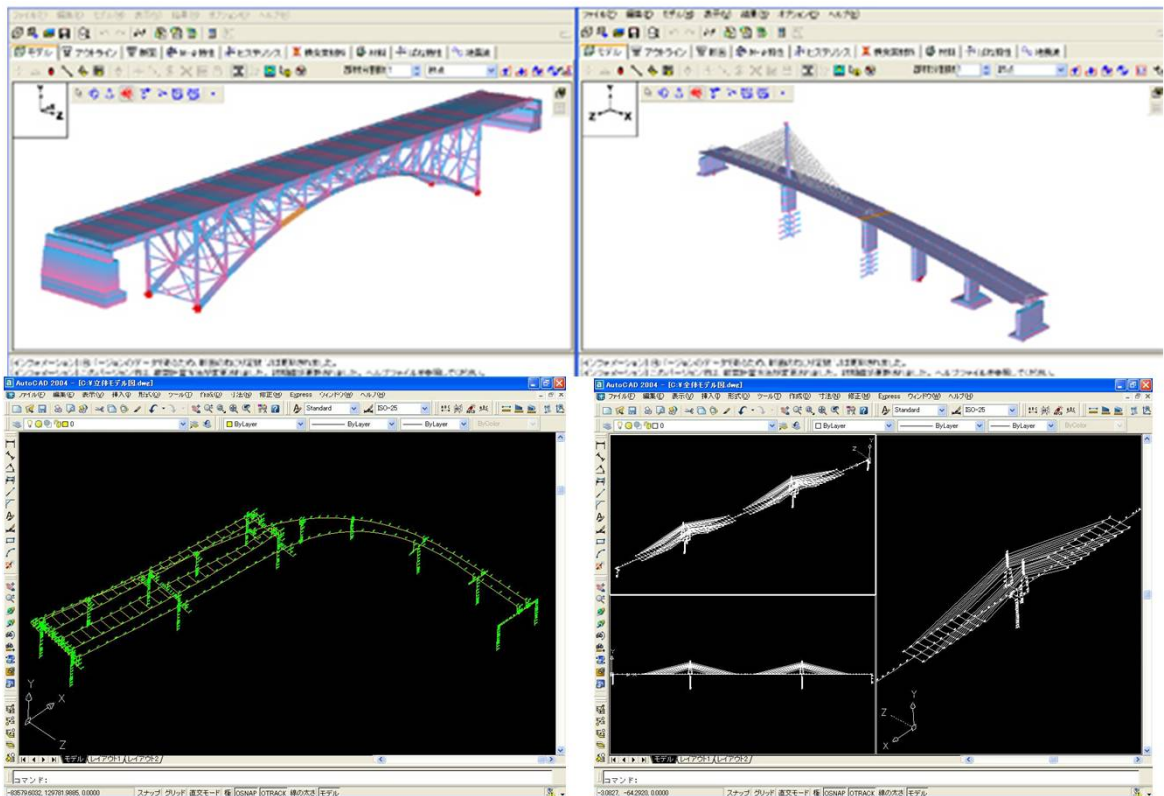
ファイル(F) 編集(E) モデル(M) 表示(V) 結果(R) オプション(O) ヘルプ(H)
モデル | アウトライン | 断面 | M-φ特性 | ヒステリシス | 照査 | 材料 | ばね特性 | 地震波

Z

インフォメーション: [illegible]

ファイル(F) 編集(E) モデル(M) 表示(V) 結果(R) オプション(O) ヘルプ(H)
モデル | アウトライン | 断面 | M-φ特性 | ヒステリシス | 照査 | 材料 | ばね特性 | 地震波

Z X

インフォメーション: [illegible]

AutoCAD 2004 - [C:¥立体モデル図.dwg]
ファイル(F) 編集(E) 表示(V) 挿入(I) 形式(O) ツール(T) 作成(D) 寸法(N) 修正(M) Express ウィンドウ(W) ヘルプ(H)
Standard ISO-25
0 ByLayer ByLayer ByLayer ByColor
Y X Z
モデル レイアウト1 レイアウト2
コマンド:
-83579.6032, 129781.9885, 0.0000 スナップ グリッド 直交モード 極 OSNAP OTRACK 線の太さ モデル

AutoCAD 2004 - [C:¥全体モデル図.dwg]
ファイル(F) 編集(E) 表示(V) 挿入(I) 形式(O) ツール(T) 作成(D) 寸法(N) 修正(M) Express ウィンドウ(W) ヘルプ(H)
Standard ISO-25
0 ByLayer ByLayer ByLayer ByColor
Z Y
Y
Z Y
モデル レイアウト1 レイアウト2
コマンド:
-3.0827, -64.2920, 0.0000 スナップ グリッド 直交モード 極 OSNAP OTRACK 線の太さ モデル